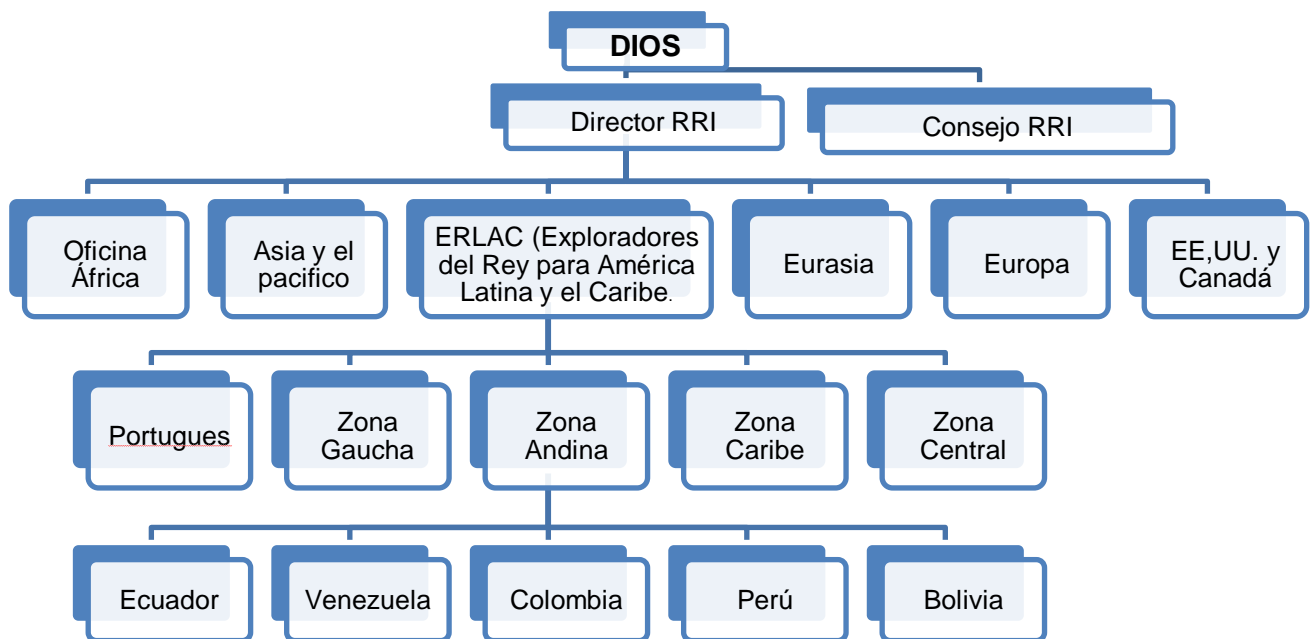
DIOS

Director RRI

Consejo RRI

Oficina África

Asia y el pacifico

ERLAC (Exploradores del Rey para América Latina y el Caribe.

Eurasia

Europa

EE,UU. y Canadá

Portugues

Zona Gaucha

Zona Andina

Zona Caribe

Zona Central

Ecuador

Venezuela

Colombia

Perú

Bolivia